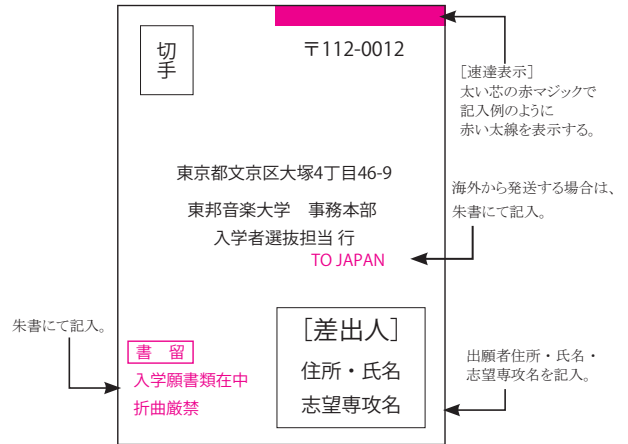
切手

〒112-0012

［速達表示］
太い芯の赤マジックで
記入例のように
赤い太線を表示する。

東京都文京区大塚4丁目46-9

東邦音楽大学　事務本部

入学者選抜担当 行

TO JAPAN

海外から発送する場合は、
朱書にて記入。

朱書にて記入。

書　留

入学願書類在中

折曲厳禁

［差出人］

住所・氏名

志望専攻名

出願者住所・氏名・
志望専攻名を記入。